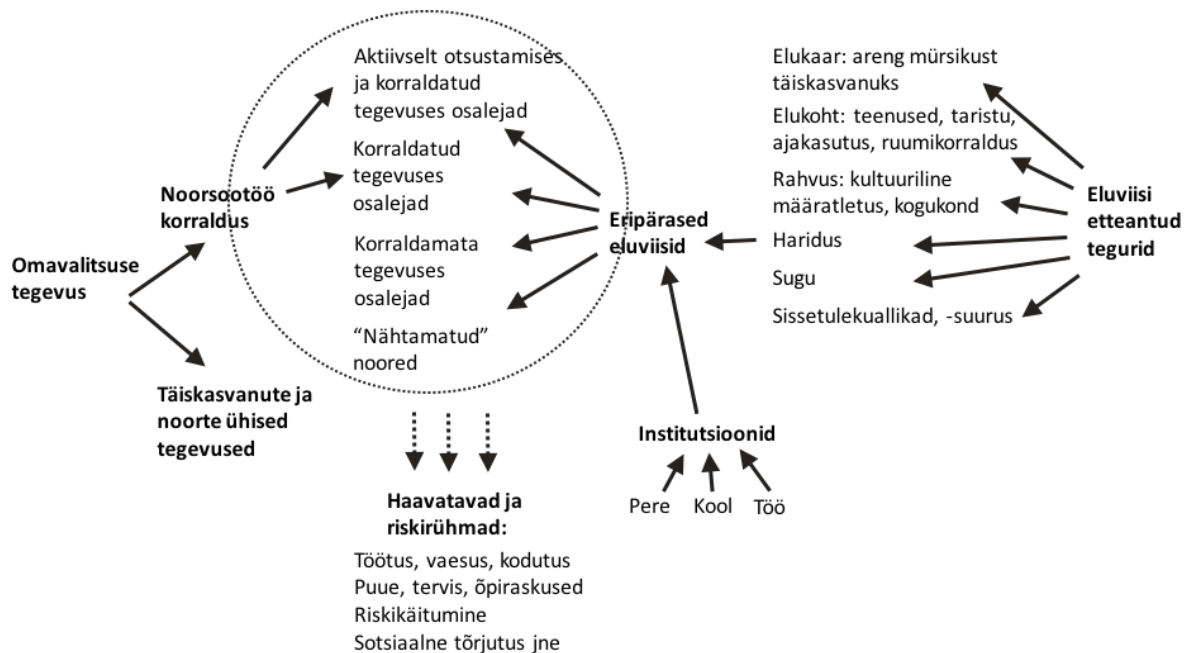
Omavalitsuse tegevus

Noorsootöö korraldus

Täiskasvanute ja noorte ühised tegevused

Aktiivselt otsustamises ja korraldatud tegevuses osalejad

Korraldatud tegevuses osalejad

Korraldamata tegevuses osalejad

“Nähtamatud” noored

Haavatavad ja riskirühmad:
Töötus, vaesus, kodutus
Puue, tervis, õpiraskused
Riskikäitumine
Sotsiaalne tõrjutus jne

Eripärased eluviisid

Institutsioonid

Pere Kool Töö

Elukaar: areng mürsikust täiskasvanuks
Elukoht: teenused, taristu, ajakasutus, ruumikorraldus
Rahvus: kultuuriline määratletus, kogukond
Haridus
Sugu
Sissetulekuallikad, -suurus

Eluviisi etteantud tegurid